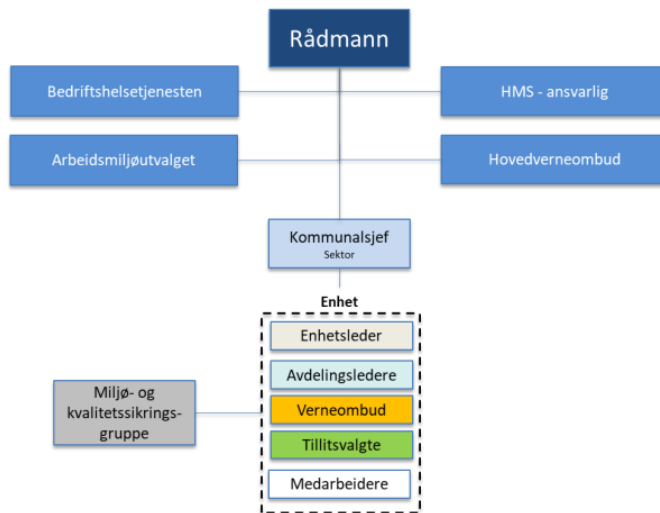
Rådmann

Bedriftshelsetjenesten

HMS - ansvarlig

Arbeidsmiljøutvalget

Hovedverneombud

Kommunalsjef
Sektor

Enhet

Enhetsleder

Avdelingsledere

Verneombud

Tillitsvalgte

Medarbeidere

Miljø- og kvalitetssikrings-gruppe